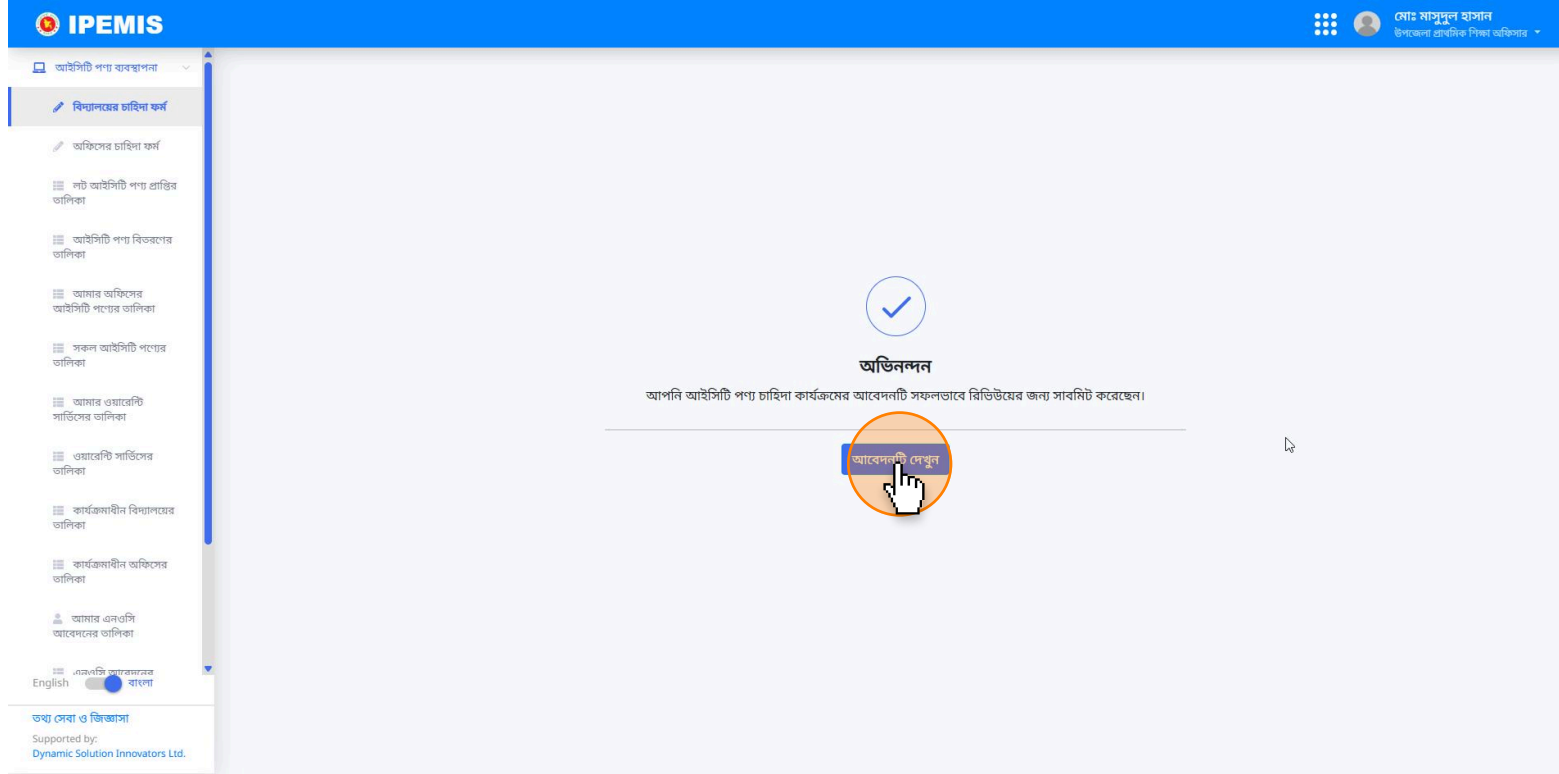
IPEMIS

মোঃ মাসুদুল হাসান
উপজেলা প্রাথমিক শিক্ষা অফিসার

আইসিটি পণ্য ব্যবস্থাপনা

বিদ্যালয়ের চাহিদা ফর্ম

অফিসের চাহিদা ফর্ম

লট আইসিটি পণ্য প্রাপ্তির তালিকা

আইসিটি পণ্য বিতরণের তালিকা

আমার অফিসের আইসিটি পণ্যের তালিকা

সকল আইসিটি পণ্যের তালিকা

আমার ওয়ারেন্টি সার্ভিসের তালিকা

ওয়ারেন্টি সার্ভিসের তালিকা

কার্যক্রমাধীন বিদ্যালয়ের তালিকা

কার্যক্রমাধীন অফিসের তালিকা

আমার এনওসি আবেদনের তালিকা

এনওসি আবেদনের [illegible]

English বাংলা

তথ্য সেবা ও জিজ্ঞাসা

Supported by:
Dynamic Solution Innovators Ltd.

অভিনন্দন

আপনি আইসিটি পণ্য চাহিদা কার্যক্রমের আবেদনটি সফলভাবে রিভিউয়ের জন্য সাবমিট করেছেন।

আবেদনটি দেখুন